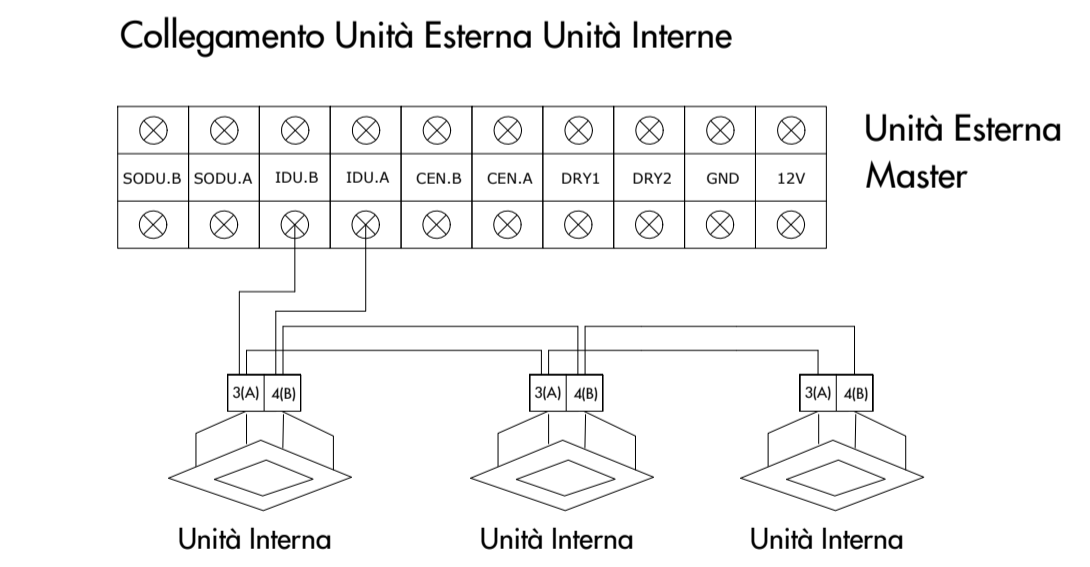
Collegamento Unità Esterna Unità Interne

| SODU.B | SODU.A | IDU.B | IDU.A | CEN.B | CEN.A | DRY1 | DRY2 | GND | 12V |
|---|---|---|---|---|---|---|---|---|---|

Unità Esterna Master

3(A) 4(B)
3(A) 4(B)
3(A) 4(B)

Unità Interna
Unità Interna
Unità Interna